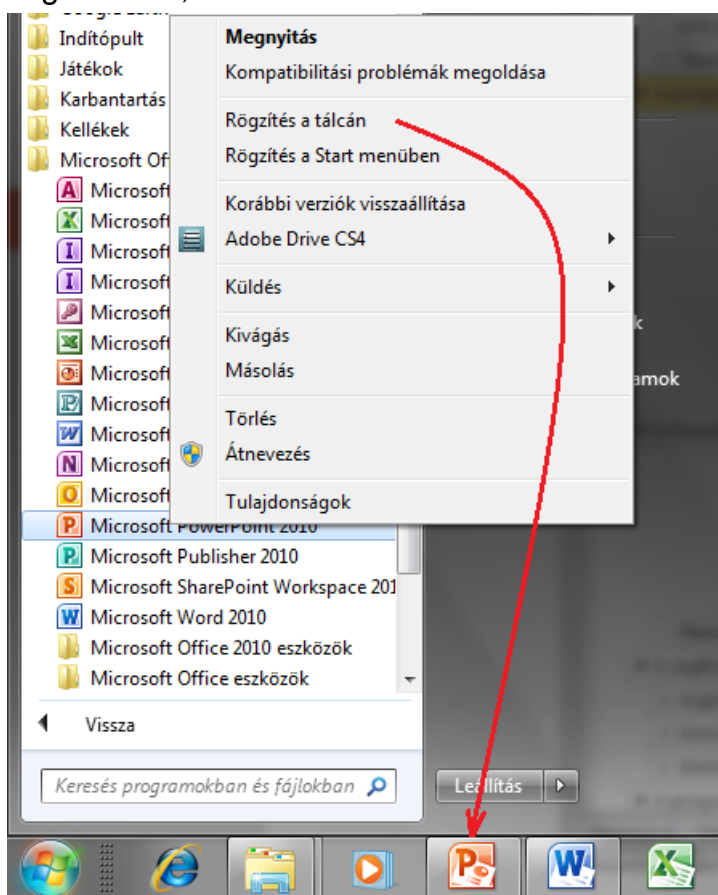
Indítópult
Játékok
Karbantartás
Kellékek
Microsoft Of
Microsoft
Microsoft
Microsoft
Microsoft
Microsoft
Microsoft
Microsoft
Microsoft
Microsoft
Microsoft
Microsoft
Microsoft PowerPoint 2010
Microsoft Publisher 2010
Microsoft SharePoint Workspace 201
Microsoft Word 2010
Microsoft Office 2010 eszközök
Microsoft Office eszközök

Vissza

Keresés programokban és fájlokban

Megnyitás
Kompatibilitási problémák megoldása
Rögzítés a tálcán
Rögzítés a Start menüben
Korábbi verziók visszaállítása
Adobe Drive CS4
Küldés
Kivágás
Másolás
Törlés
Átnevezés
Tulajdonságok

k
amok

Leállítás